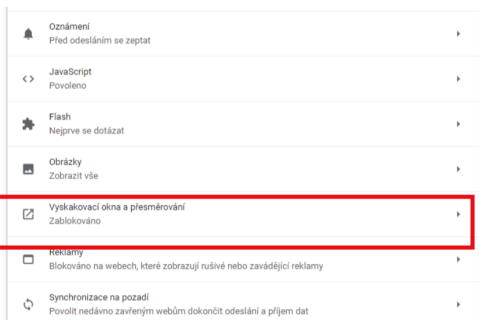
Oznámení
Před odesláním se zeptat

JavaScript
Povoleno

Flash
Nejprve se dotázat

Obrázky
Zobrazit vše

Vyskakovací okna a přesměrování
Zablokováno

Reklamy
Blokováno na webech, které zobrazují rušivé nebo zavádějící reklamy

Synchronizace na pozadí
Povolit nedávno zavřeným webům dokončit odeslání a příjem dat